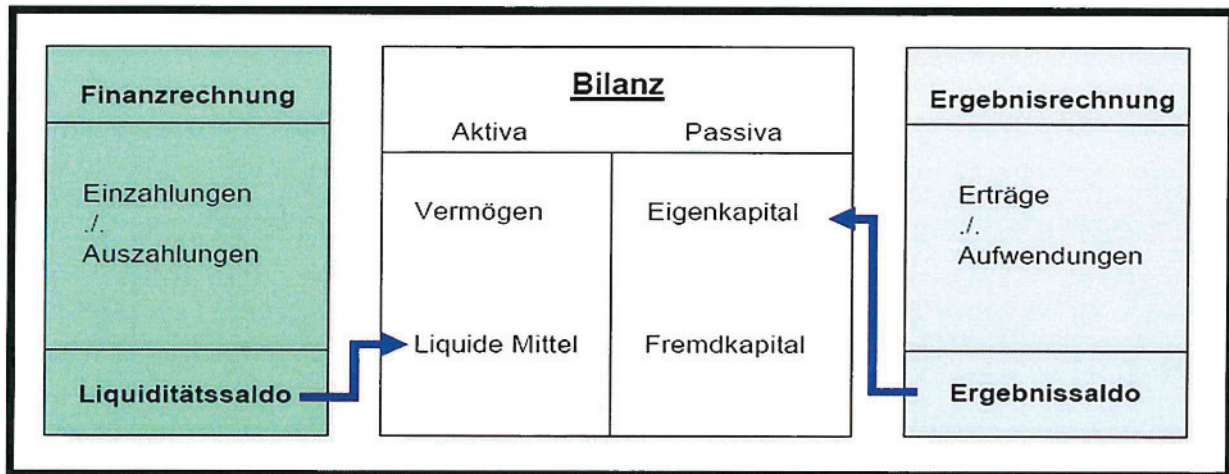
Finanzrechnung

Einzahlungen
./.
Auszahlungen

Liquiditätssaldo

Bilanz

| Aktiva | Passiva |
|---|---|
| Vermögen | Eigenkapital |
| Liquide Mittel | Fremdkapital |

Ergebnisrechnung

Erträge
./.
Aufwendungen

Ergebnissaldo